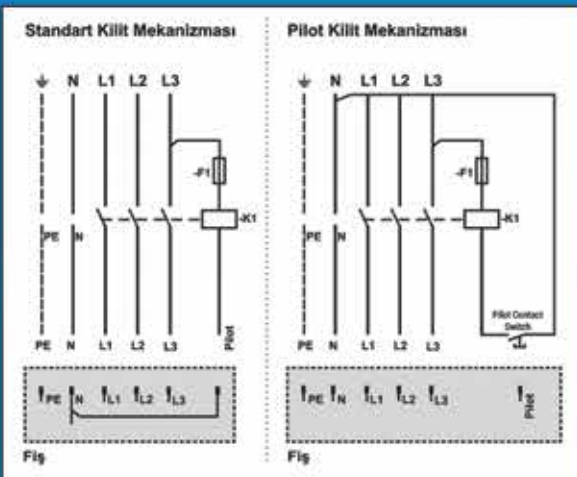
Standart Kilit Mekanizması

N L1 L2 L3

-F1

-K1

PE N

PE N L1 L2 L3 Pilot

PE N L1 L2 L3

Fiş

Pilot Kilit Mekanizması

N L1 L2 L3

-F1

-K1

PE N

Pilot Contact Switch

PE N L1 L2 L3

PE N L1 L2 L3 Pilot

Fiş